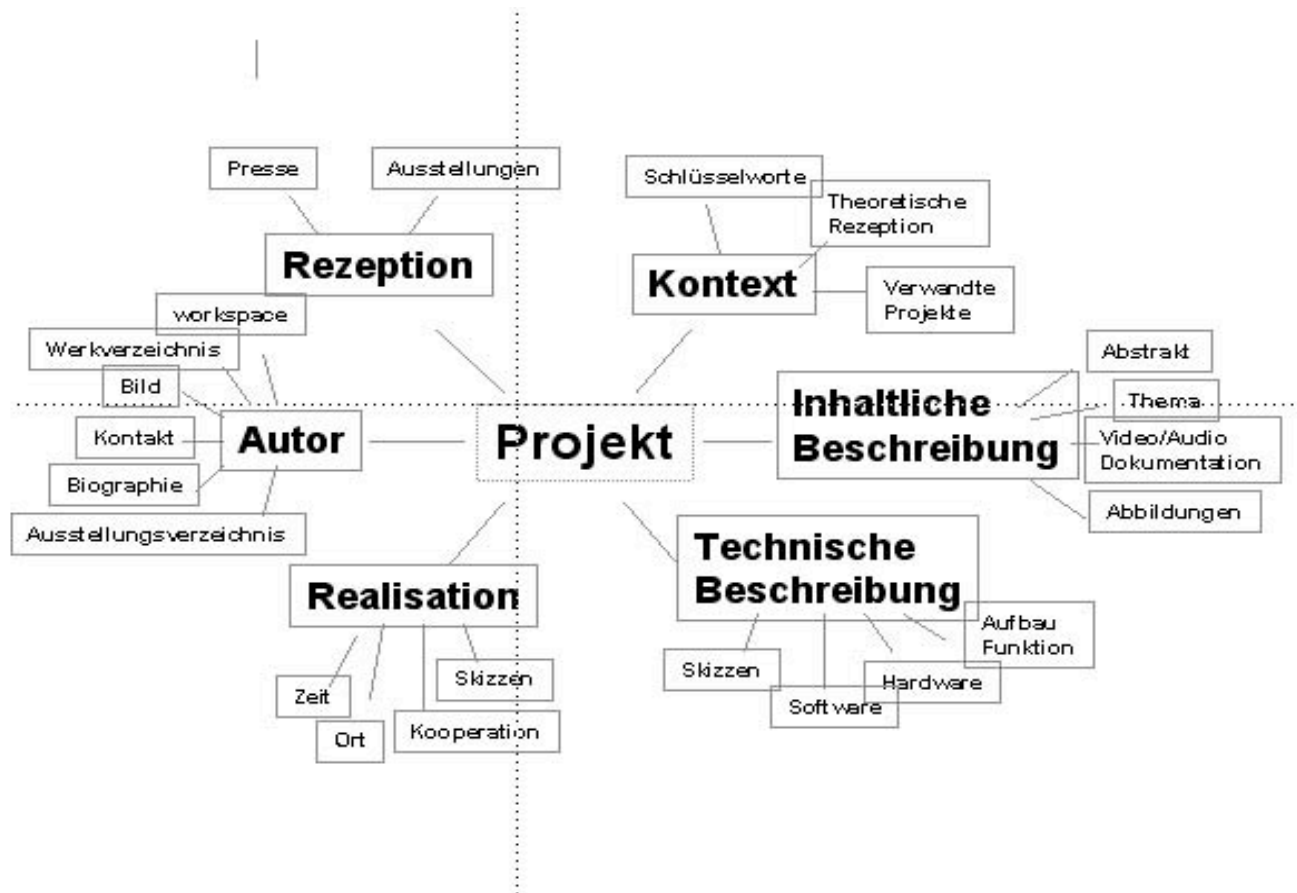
Presse

Ausstellungen

Rezeption

Schlüsselworte

Theoretische Rezeption

Kontext

Verwandte Projekte

workspace

Werkverzeichnis

Bild

Kontakt

Autor

Biographie

Ausstellungsverzeichnis

Projekt

Abstrakt

Inhaltliche Beschreibung

Thema

Video/Audio Dokumentation

Abbildungen

Technische Beschreibung

Aufbau Funktion

Skizzen

Hardware

Software

Realisation

Zeit

Ort

Skizzen

Kooperation